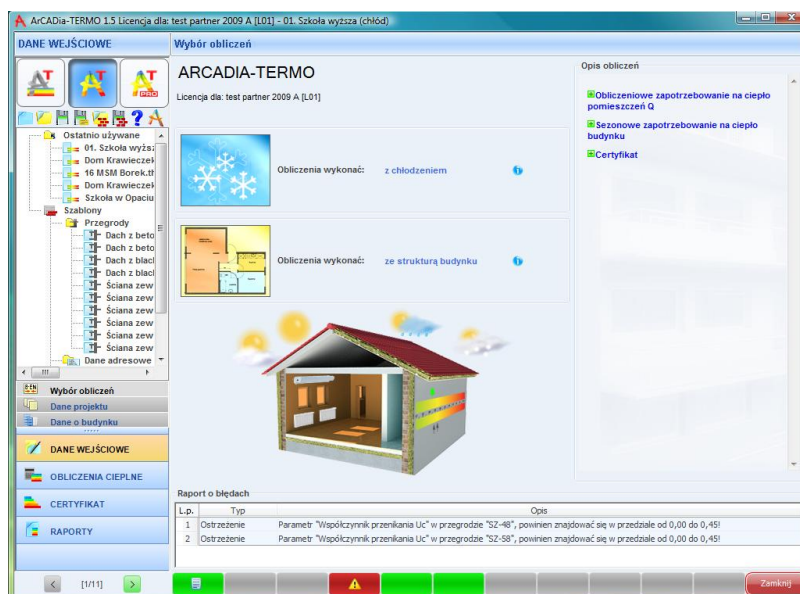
ArCADia-TERMO 1.5 Licencja dla: test partner 2009 A [L01] - 01. Szkoła wyższa (chłód)

DANE WEJŚCIOWE

Ostatnio używane
01. Szkoła wyższ
Dom Krawieczek
16 MSM Borek.tl
Dom Krawieczek
Szkoła w Opaciu
Szablony
Przegrody
Dach z beto
Dach z beto
Dach z blach
Dach z blach
Ściana zew
Ściana zew
Ściana zew
Ściana zew
Ściana zew
Ściana zew
Dane adresowe

Wybór obliczeń
Dane projektu
Dane o budynku

DANE WEJŚCIOWE
OBLICZENIA CIEPLNE
CERTYFIKAT
RAPORTY

[1/11]

Wybór obliczeń

ARCADIA-TERMO
Licencja dla: test partner 2009 A [L01]

Obliczenia wykonać: z chłodzeniem

Obliczenia wykonać: ze strukturą budynku

Opis obliczeń
Obliczeniowe zapotrzebowanie na ciepło pomieszczeń Q
Sezonowe zapotrzebowanie na ciepło budynku
Certyfikat

Raport o błędach

| L.p. | Typ | Opis |
|---|---|---|
| 1 | Ostrzeżenie | Parametr "Współczynnik przenikania Uc" w przegrodzie "SZ-48", powinien znajdować się w przedziale od 0,00 do 0,45! |
| 2 | Ostrzeżenie | Parametr "Współczynnik przenikania Uc" w przegrodzie "SZ-58", powinien znajdować się w przedziale od 0,00 do 0,45! |

Zamknij